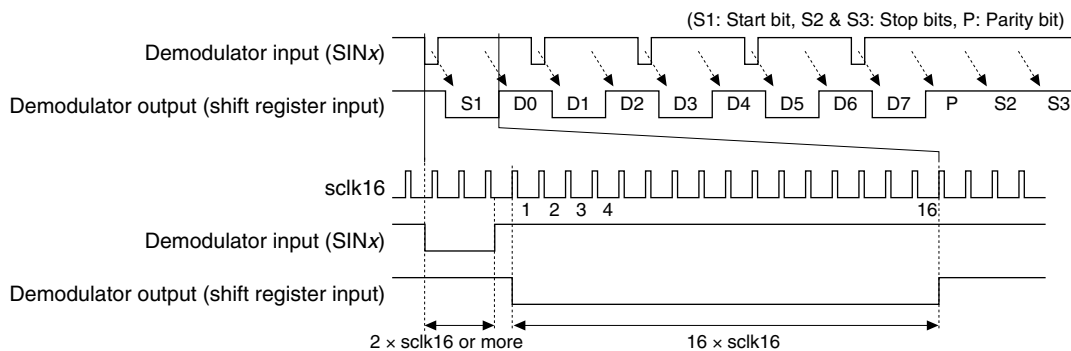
(S1: Start bit, S2 & S3: Stop bits, P: Parity bit)

Demodulator input (SIN*x*)

Demodulator output (shift register input)

S1 D0 D1 D2 D3 D4 D5 D6 D7 P S2 S3

sclk16

1 2 3 4 16

Demodulator input (SIN*x*)

Demodulator output (shift register input)

$2 \times$ sclk16 or more

$16 \times$ sclk16